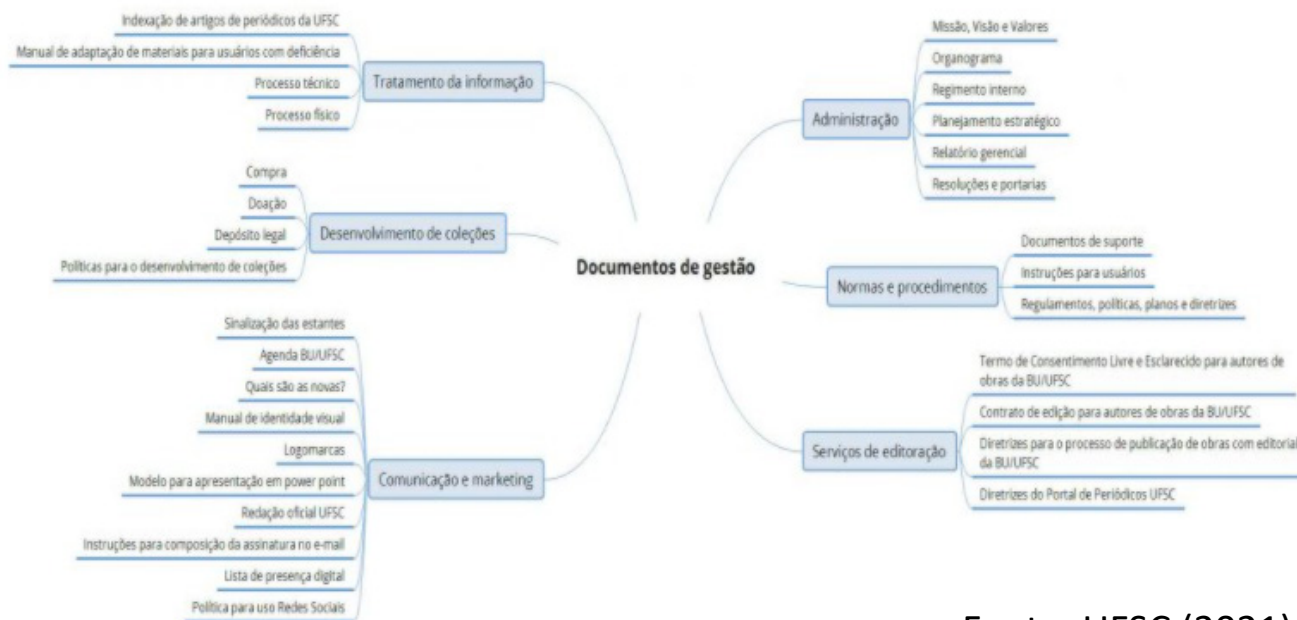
Documentos de gestão

Tratamento da informação
Indexação de artigos de periódicos da UFSC
Manual de adaptação de materiais para usuários com deficiência
Processo técnico
Processo físico

Desenvolvimento de coleções
Compra
Doação
Depósito legal
Políticas para o desenvolvimento de coleções

Comunicação e marketing
Sinalização das estantes
Agenda BU/UFSC
Quais são as novas?
Manual de identidade visual
Logomarcas
Modelo para apresentação em power point
Redação oficial UFSC
Instruções para composição da assinatura no e-mail
Lista de presença digital
Política para uso Redes Sociais

Administração
Missão, Visão e Valores
Organograma
Regimento interno
Planejamento estratégico
Relatório gerencial
Resoluções e portarias

Normas e procedimentos
Documentos de suporte
Instruções para usuários
Regulamentos, políticas, planos e diretrizes

Serviços de editoração
Termo de Consentimento Livre e Esclarecido para autores de obras da BU/UFSC
Contrato de edição para autores de obras da BU/UFSC
Diretrizes para o processo de publicação de obras com editorial da BU/UFSC
Diretrizes do Portal de Periódicos UFSC

Fonte: UFSC (2021)